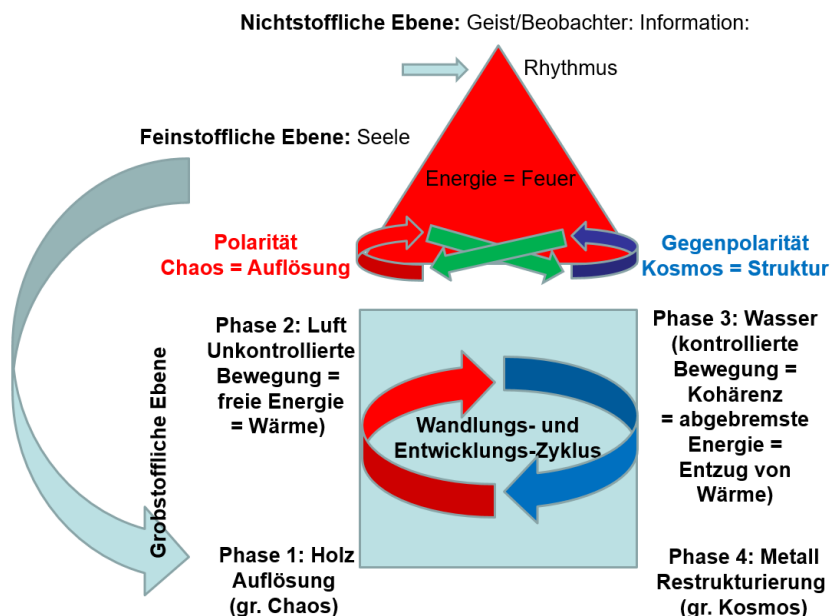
**Nichtstoffliche Ebene:** Geist/Beobachter: Information:

Rhythmus

**Feinstoffliche Ebene:** Seele

Energie = Feuer

**Polarität Chaos = Auflösung**

**Gegenpolarität Kosmos = Struktur**

**Phase 2: Luft Unkontrollierte Bewegung = freie Energie = Wärme)**

**Phase 3: Wasser (kontrollierte Bewegung = Kohärenz = abgebremste Energie = Entzug von Wärme)**

**Wandlungs- und Entwicklungs-Zyklus**

**Grobstoffliche Ebene**

**Phase 1: Holz Auflösung (gr. Chaos)**

**Phase 4: Metall Restrukturierung (gr. Kosmos)**